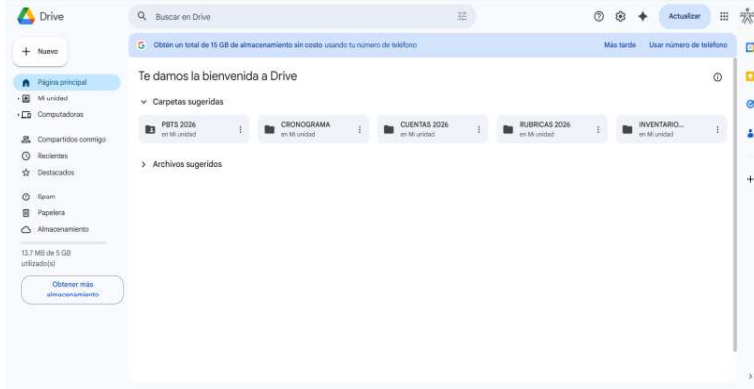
Drive

Buscar en Drive

Actualizar

Nuevo

Obtén un total de 15 GB de almacenamiento sin costo usando tu número de teléfono

Más tarde

Usar número de teléfono

Página principal

Mi unidad

Computadoras

Compartidos conmigo

Recientes

Destacados

Spam

Papelera

Almacenamiento

13.7 MB de 5 GB utilizado(s)

Obtener más almacenamiento

Te damos la bienvenida a Drive

Carpetas sugeridas

PBTS 2026
en Mi unidad

CRONOGRAMA
en Mi unidad

CUENTAS 2026
en Mi unidad

RUBRICAS 2026
en Mi unidad

INVENTARIO...
en Mi unidad

Archivos sugeridos